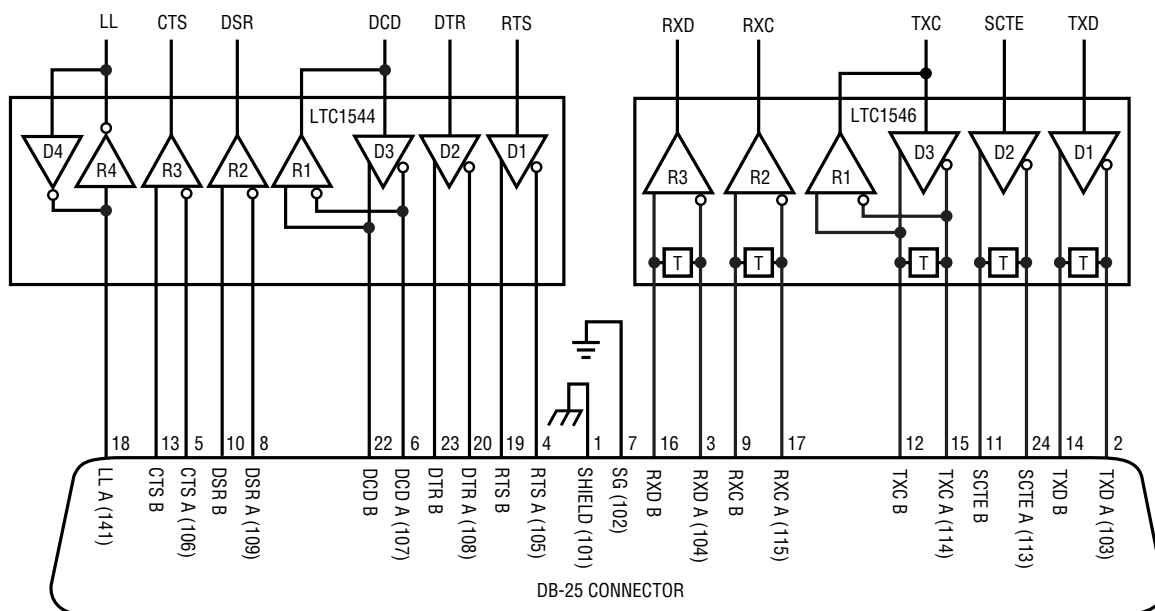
LL CTS DSR DCD DTR RTS RXD RXC TXC SCTE TXD

LTC1544

D4 R4 R3 R2 R1 D3 D2 D1

LTC1546

R3 R2 R1 D3 D2 D1

T T T T T

18 13 5 10 8 22 6 23 20 19 4 1 7 16 3 9 17 12 15 11 24 14 2

LL A (141)
CTS B
CTS A (106)
DSR B
DSR A (109)
DCD B
DCD A (107)
DTR B
DTR A (108)
RTS B
RTS A (105)
SHIELD (101)
SG (102)
RXD B
RXD A (104)
RXC B
RXC A (115)
TXC B
TXC A (114)
SCTE B
SCTE A (113)
TXD B
TXD A (103)

DB-25 CONNECTOR